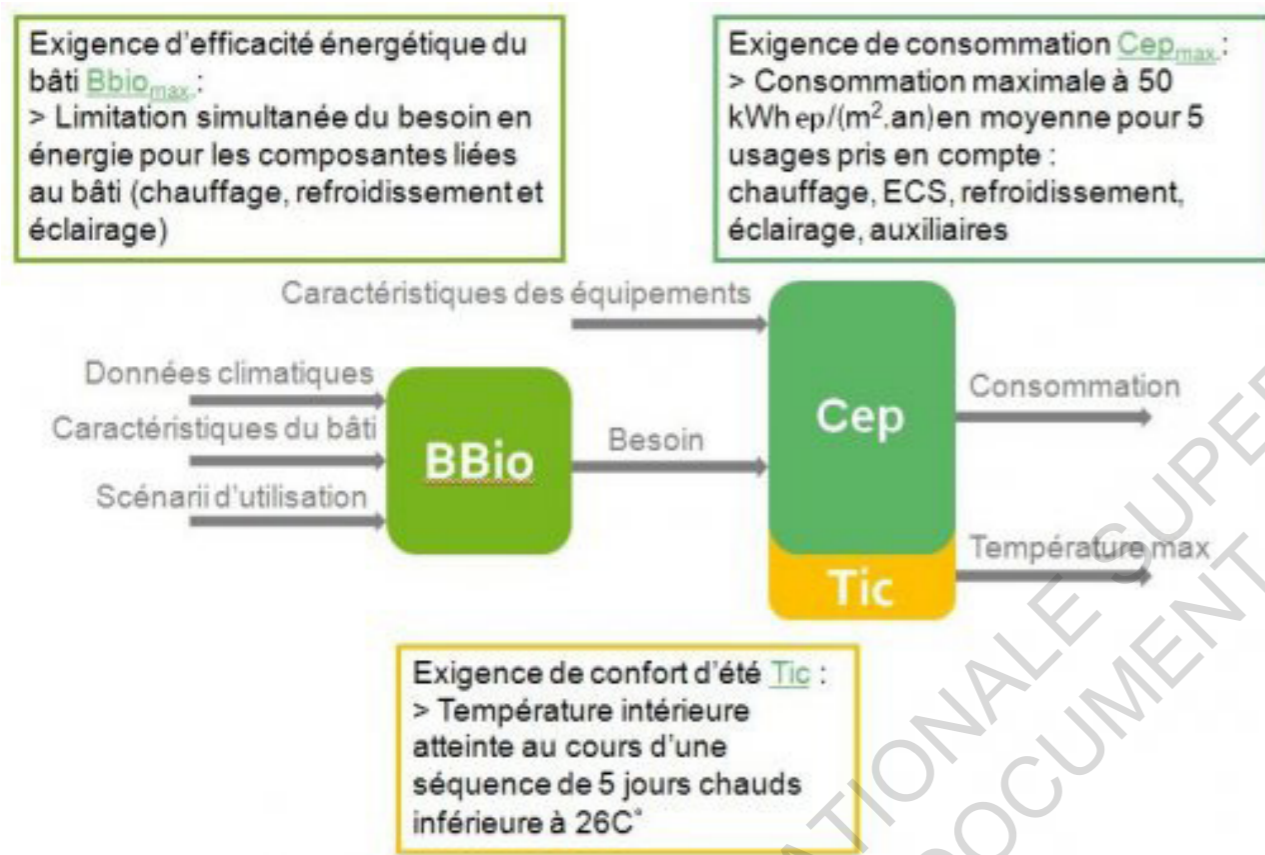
Exigence d'efficacité énergétique du bâti $Bbio_{max}$ :
> Limitation simultanée du besoin en énergie pour les composantes liées au bâti (chauffage, refroidissement et éclairage)

Exigence de consommation $Cep_{max}$ :
> Consommation maximale à 50 kWh ep/($m^2$.an)en moyenne pour 5 usages pris en compte : chauffage, ECS, refroidissement, éclairage, auxiliaires

Caractéristiques des équipements

Données climatiques

Caractéristiques du bâti

Scénarii d'utilisation

BBio

Besoin

Cep

Consommation

Tic

Température max

Exigence de confort d'été Tic :
> Température intérieure atteinte au cours d'une séquence de 5 jours chauds inférieure à 26C°

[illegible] TIONALE SUPE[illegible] DOCUMENT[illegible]